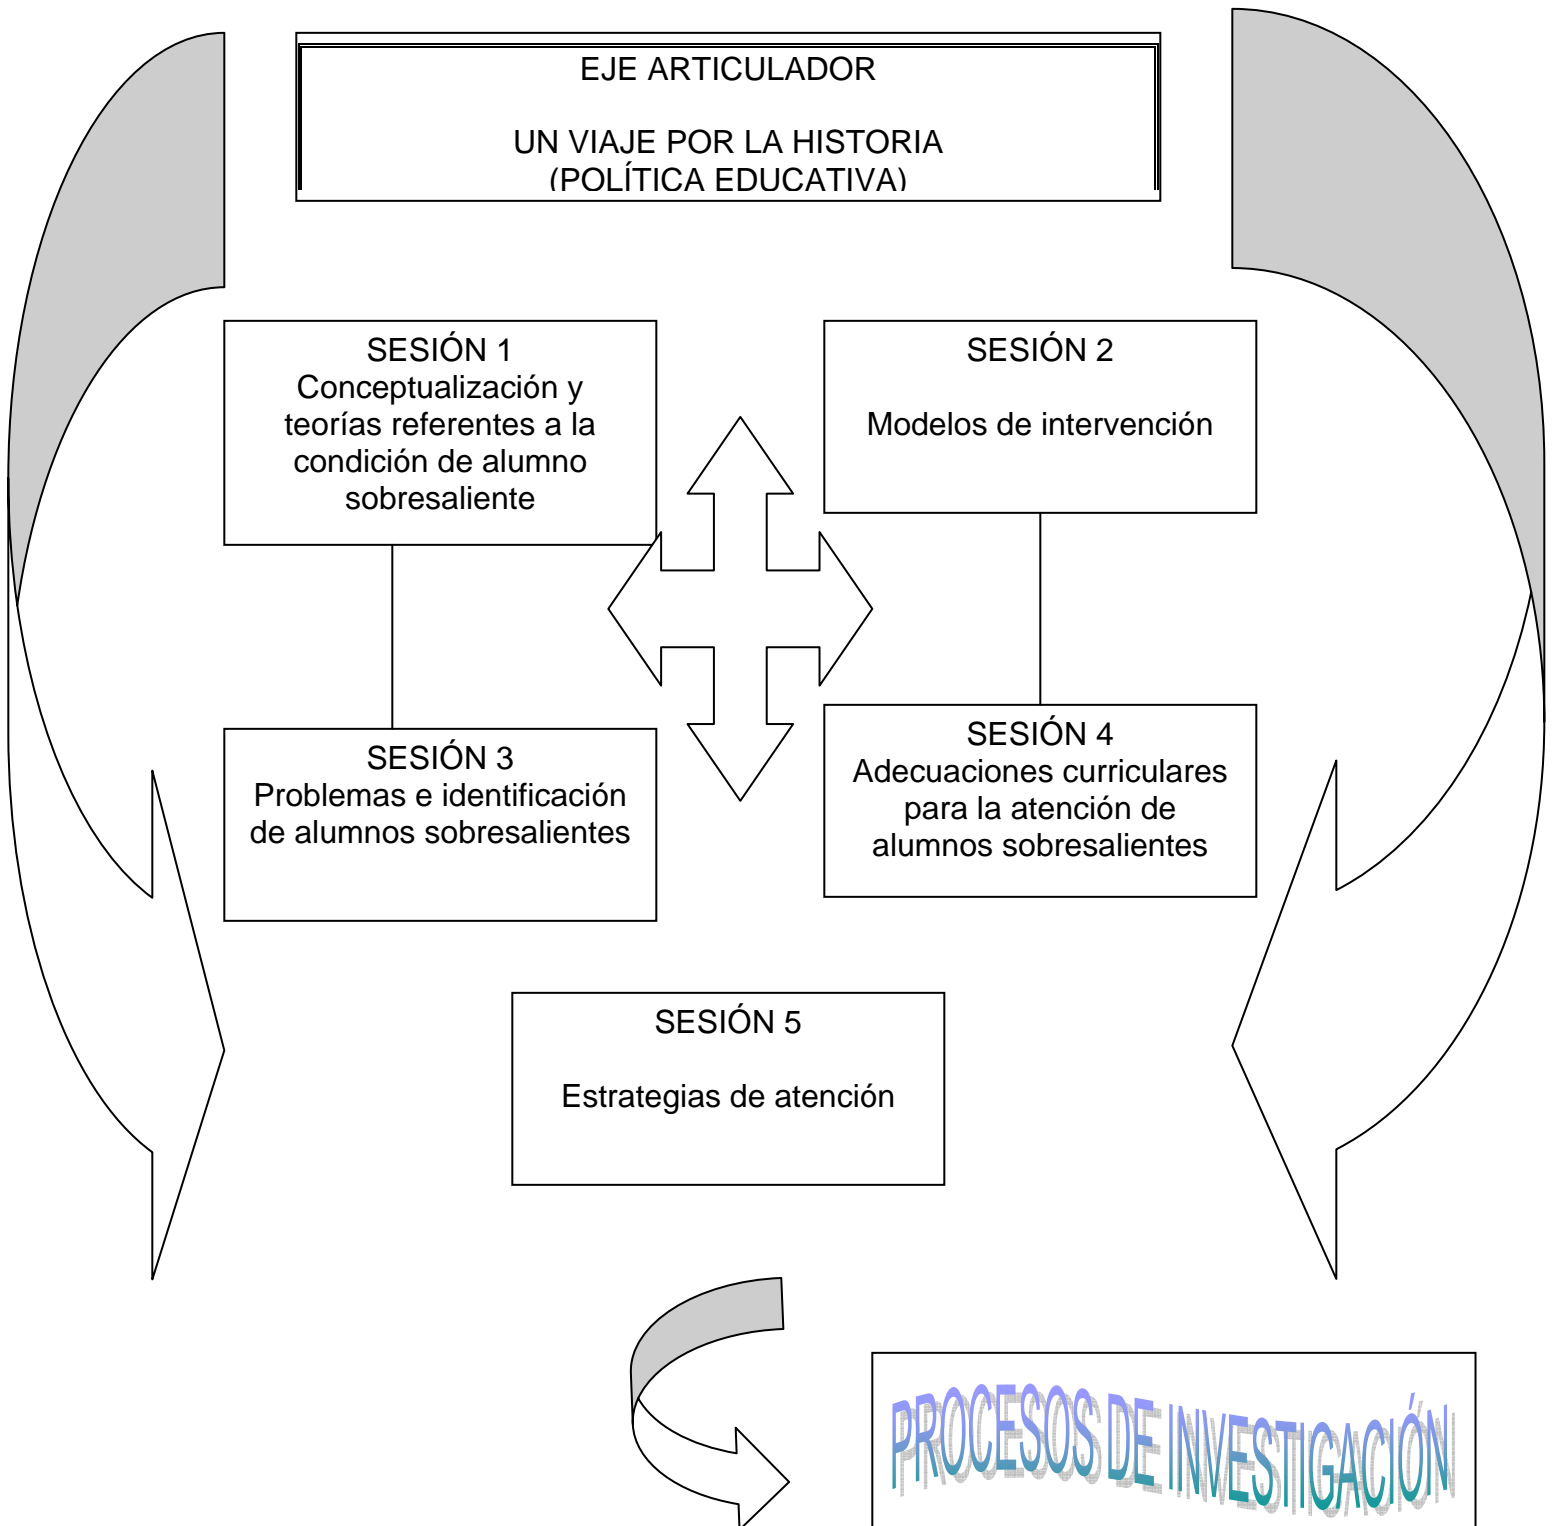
EJE ARTICULADOR

UN VIAJE POR LA HISTORIA
(POLÍTICA EDUCATIVA)

SESIÓN 1
Conceptualización y teorías referentes a la condición de alumno sobresaliente

SESIÓN 2

Modelos de intervención

SESIÓN 3
Problemas e identificación de alumnos sobresalientes

SESIÓN 4
Adecuaciones curriculares para la atención de alumnos sobresalientes

SESIÓN 5

Estrategias de atención

PROCESOS DE INVESTIGACIÓN